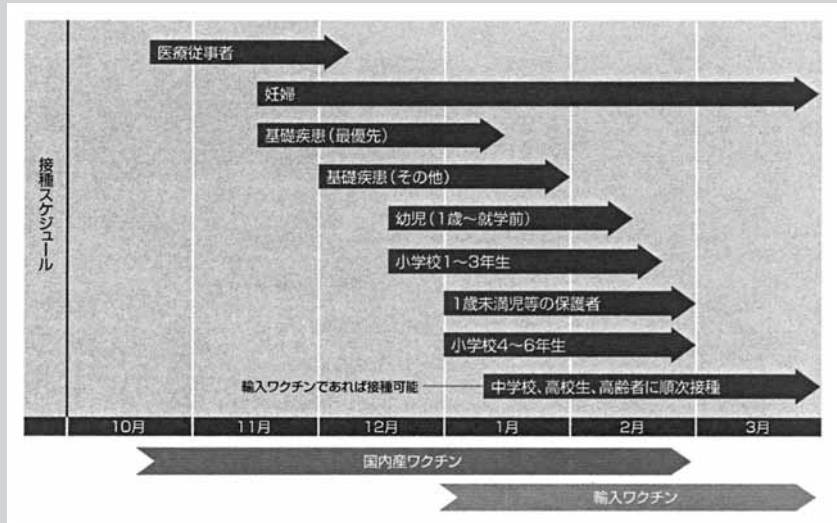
接種スケジュール

医療従事者

妊婦

基礎疾患（最優先）

基礎疾患（その他）

幼児（1歳～就学前）

小学校1～3年生

1歳未満児等の保護者

小学校4～6年生

輸入ワクチンであれば接種可能

中学校、高校生、高齢者に順次接種

10月 11月 12月 1月 2月 3月

国内産ワクチン

輸入ワクチン